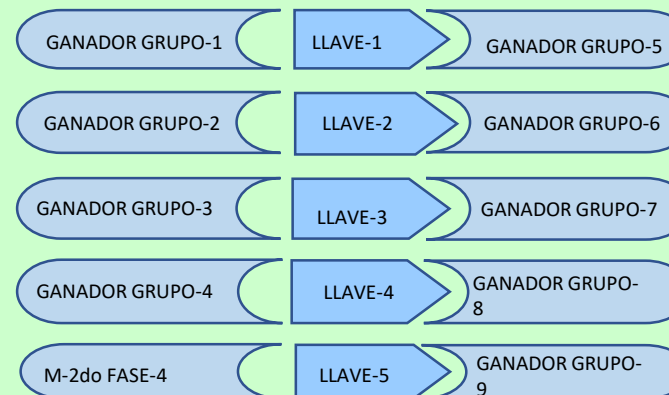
GANADOR GRUPO-1
LLAVE-1
GANADOR GRUPO-5

GANADOR GRUPO-2
LLAVE-2
GANADOR GRUPO-6

GANADOR GRUPO-3
LLAVE-3
GANADOR GRUPO-7

GANADOR GRUPO-4
LLAVE-4
GANADOR GRUPO-8

M-2do FASE-4
LLAVE-5
GANADOR GRUPO-9